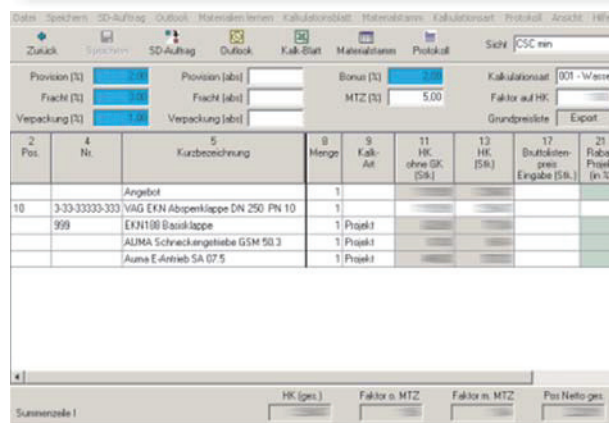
Datei Speichern SD-Auftrag Outlook Materialien lernen Kalkulationsblatt Materialstamm Kalkulationsart Protokoll Ansicht Hilfe

Zurück Speichern SD-Auftrag Outlook Kalk-Blatt Materialstamm Protokoll Sicht: CSC min

Provision [%] 2,00 Provision [abs] Bonus [%] 2,00 Kalkulationsart 001 - Wasser

Fracht [%] 3,00 Fracht [abs] MTZ [%] 5,00 Faktor auf HK

Verpackung [%] 1,00 Verpackung [abs] Grundpreisliste Export

| 2 Pos. | 4 Nr. | 5 Kurzbezeichnung | 8 Menge | 9 Kalk-Art | 11 HK ohne GK [Stk.] | 13 HK [Stk.] | 17 Bruttolisten-preis Eingabe [Stk.] | 21 Rabatt Projekt [in %] |
|---|---|---|---|---|---|---|---|---|
| | | Angebot | 1 | | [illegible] | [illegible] | | |
| 10 | 3-33-33333-333 | VAG EKN Absperrklappe DN 250 PN 10 | 1 | | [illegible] | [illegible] | | |
| | 999 | EKN100 Basisklappe | 1 | Projekt | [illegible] | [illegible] | | |
| | | AUMA Schneckengetriebe GSM 50.3 | 1 | Projekt | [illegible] | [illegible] | | |
| | | Auma E-Antrieb SA 07.5 | 1 | Projekt | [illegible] | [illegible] | | |

Summenzeile I HK (ges.) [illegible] Faktor o. MTZ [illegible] Faktor m. MTZ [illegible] Pos Netto ges. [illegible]